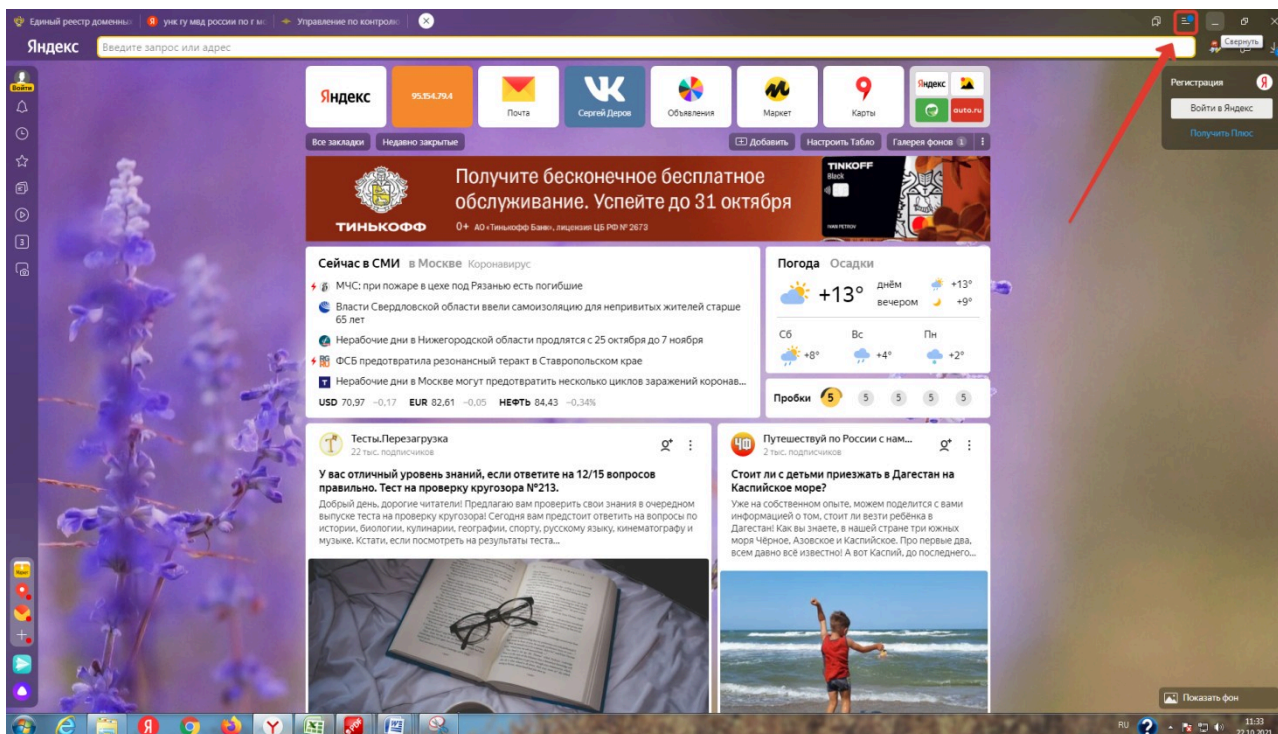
Единый реестр доменны | унк гу мвд россии по г м | Управление по контролю

Яндекс Введите запрос или адрес

Свернуть

Войти

Регистрация
Войти в Яндекс
Получить Плюс

Яндекс | 95.154.79.4 | Почта | Сергей Деров | Объявления | Маркет | Карты | Яндекс | auto.ru

Все закладки | Недавно закрытые | Добавить | Настроить Табло | Галерея фонов

Получите бесконечное бесплатное обслуживание. Успейте до 31 октября
ТИНЬКОФФ 0+ АО «Тинькофф Банк», лицензия ЦБ РФ № 2673
TINKOFF Black

Сейчас в СМИ в Москве Коронавирус
МЧС: при пожаре в цехе под Рязанью есть погибшие
Власти Свердловской области ввели самоизоляцию для непривитых жителей старше 65 лет
Нерабочие дни в Нижегородской области продлятся с 25 октября до 7 ноября
ФСБ предотвратила резонансный теракт в Ставропольском крае
Нерабочие дни в Москве могут предотвратить несколько циклов заражений коронав...
USD 70,97 −0,17 EUR 82,61 −0,05 НЕФТЬ 84,43 −0,34%

Погода Осадки
+13° днём +13° вечером +9°
Сб +8° Вс +4° Пн +2°

Пробки 5 5 5 5 5

Тесты.Перезагрузка
22 тыс. подписчиков
У вас отличный уровень знаний, если ответите на 12/15 вопросов правильно. Тест на проверку кругозора №213.
Добрый день, дорогие читатели! Предлагаю вам проверить свои знания в очередном выпуске теста на проверку кругозора! Сегодня вам предстоит ответить на вопросы по истории, биологии, кулинарии, географии, спорту, русскому языку, кинематографу и музыке. Кстати, если посмотреть на результаты теста...

Путешествуй по России с нам...
2 тыс. подписчиков
Стоит ли с детьми приезжать в Дагестан на Каспийское море?
Уже на собственном опыте, можем поделится с вами информацией о том, стоит ли везти ребёнка в Дагестан! Как вы знаете, в нашей стране три южных моря Чёрное, Азовское и Каспийское. Про первые два, всем давно всё известно! А вот Каспий, до последнего...

Показать фон

RU 11:33 22.10.2021